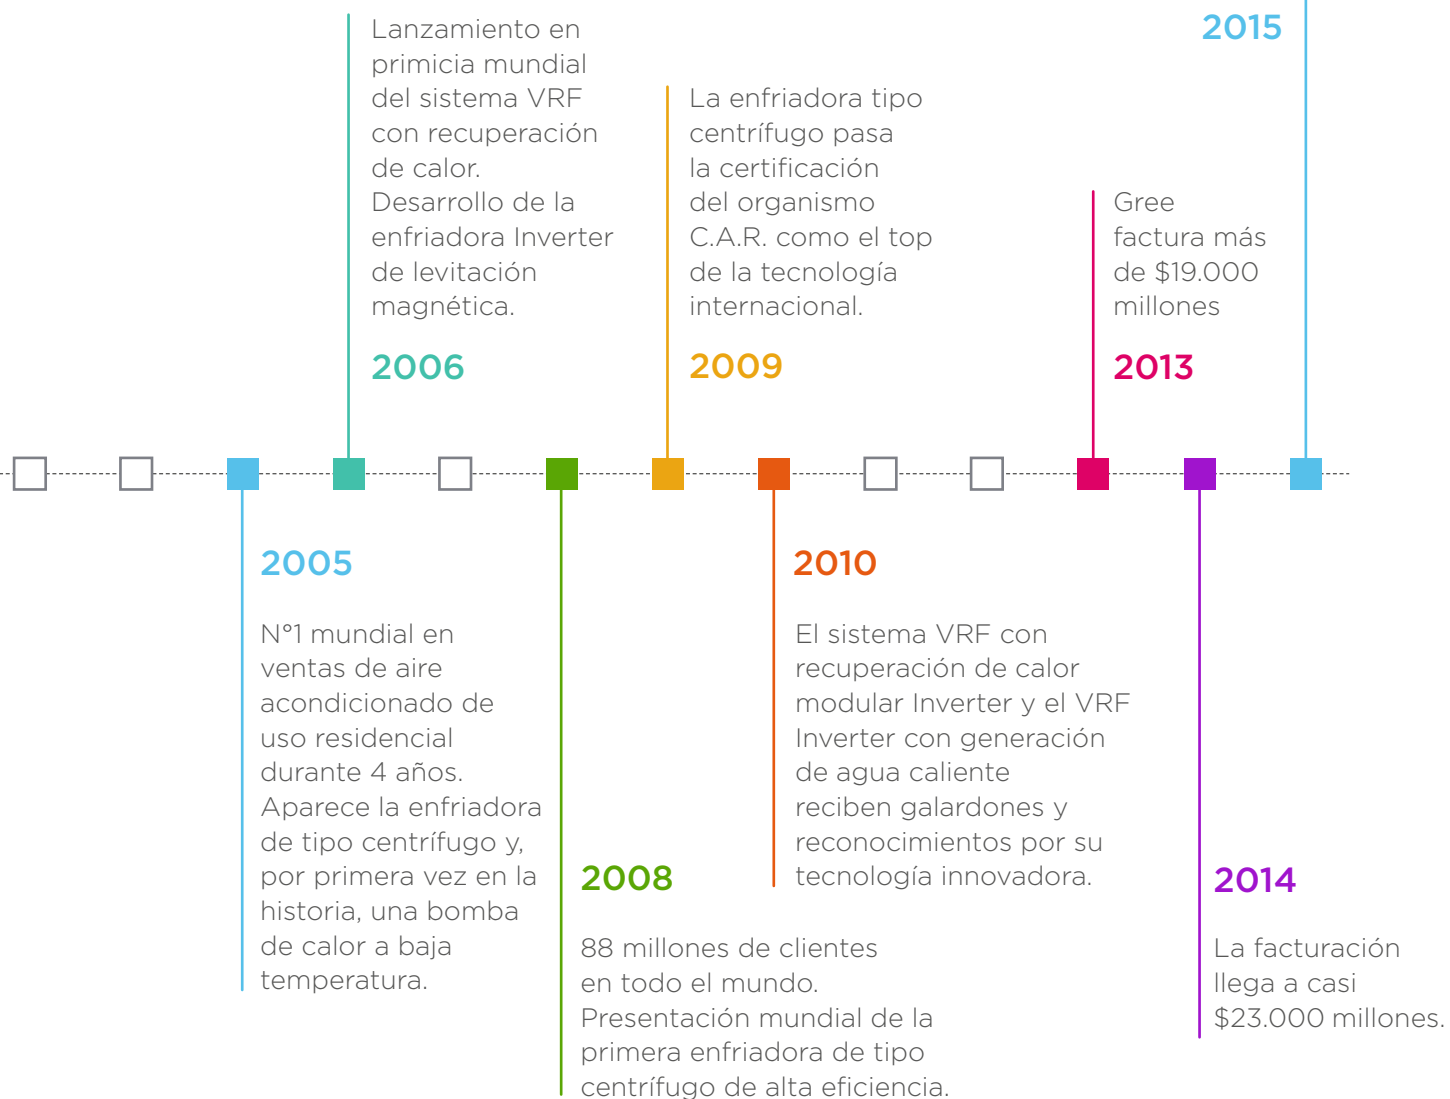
2015

Lanzamiento en primicia mundial del sistema VRF con recuperación de calor. Desarrollo de la enfriadora Inverter de levitación magnética.

2006

La enfriadora tipo centrífugo pasa la certificación del organismo C.A.R. como el top de la tecnología internacional.

2009

Gree factura más de $19.000 millones

2013

2005

N°1 mundial en ventas de aire acondicionado de uso residencial durante 4 años. Aparece la enfriadora de tipo centrífugo y, por primera vez en la historia, una bomba de calor a baja temperatura.

2010

El sistema VRF con recuperación de calor modular Inverter y el VRF Inverter con generación de agua caliente reciben galardones y reconocimientos por su tecnología innovadora.

2008

88 millones de clientes en todo el mundo. Presentación mundial de la primera enfriadora de tipo centrífugo de alta eficiencia.

2014

La facturación llega a casi $23.000 millones.